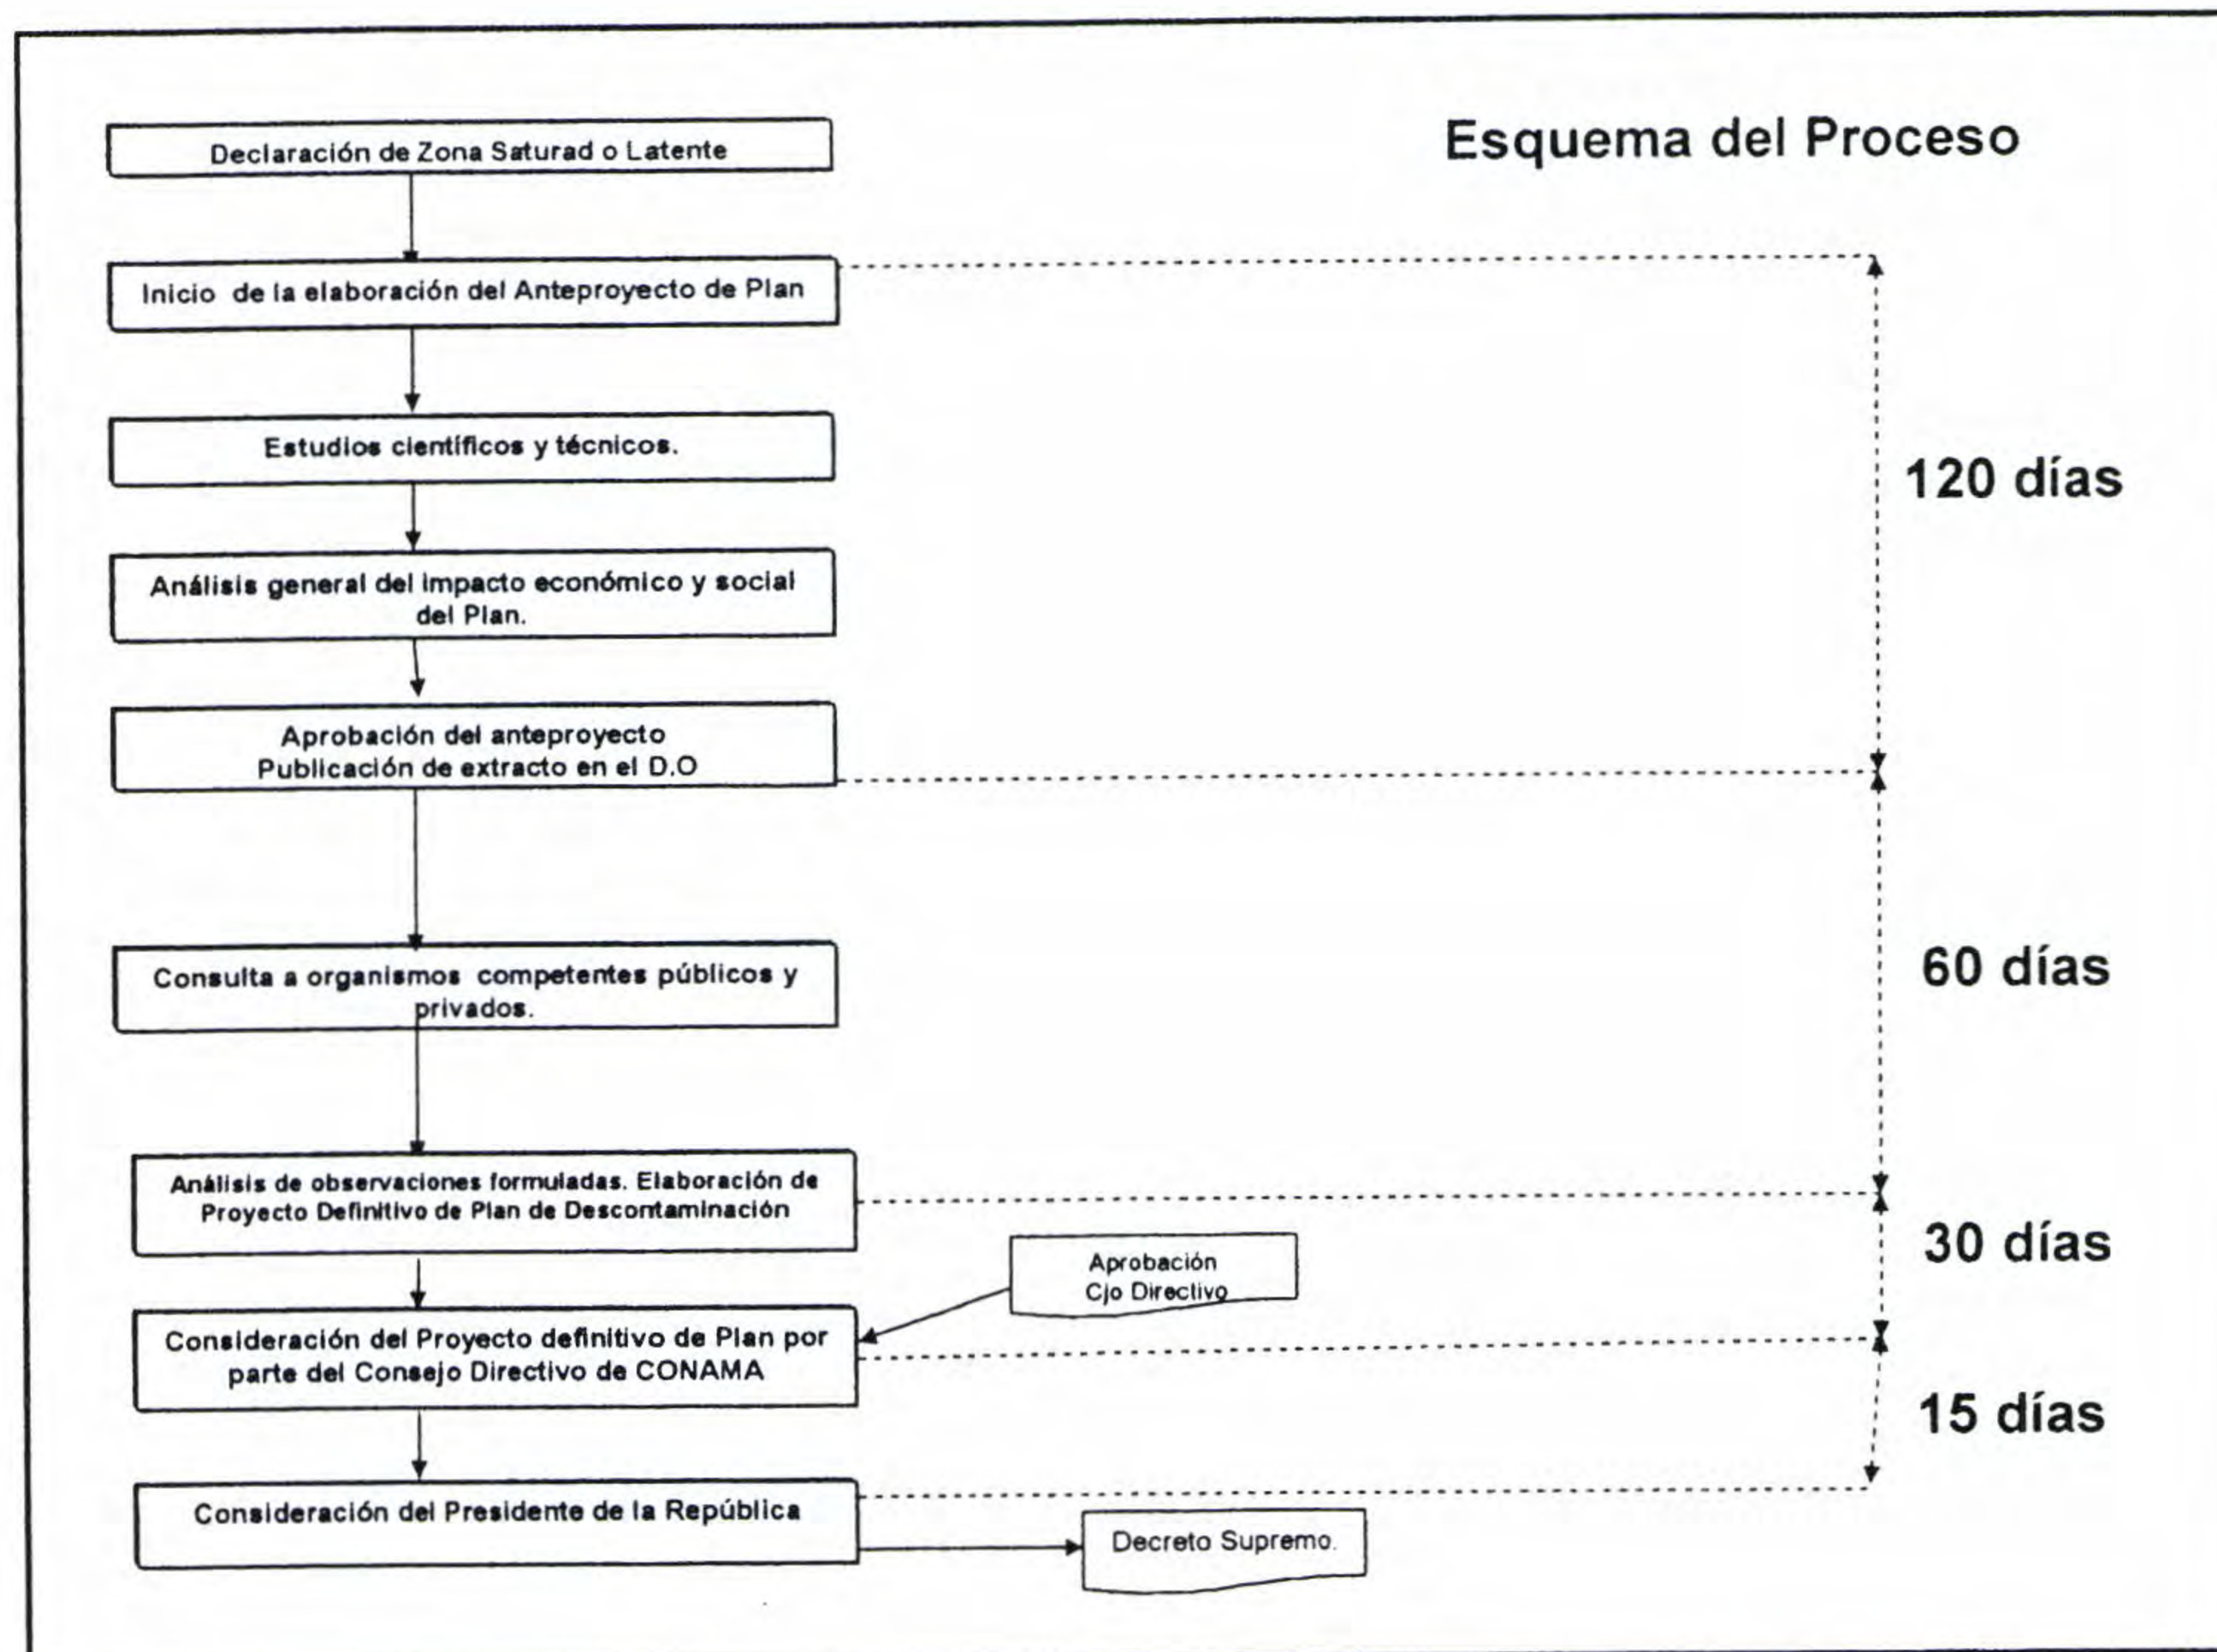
Esquema del Proceso

Declaración de Zona Saturad o Latente

Inicio de la elaboración del Anteproyecto de Plan

Estudios científicos y técnicos.

Análisis general del impacto económico y social del Plan.

Aprobación del anteproyecto Publicación de extracto en el D.O

120 días

Consulta a organismos competentes públicos y privados.

60 días

Análisis de observaciones formuladas. Elaboración de Proyecto Definitivo de Plan de Descontaminación

30 días

Aprobación Cjo Directivo

Consideración del Proyecto definitivo de Plan por parte del Consejo Directivo de CONAMA

15 días

Consideración del Presidente de la República

Decreto Supremo.